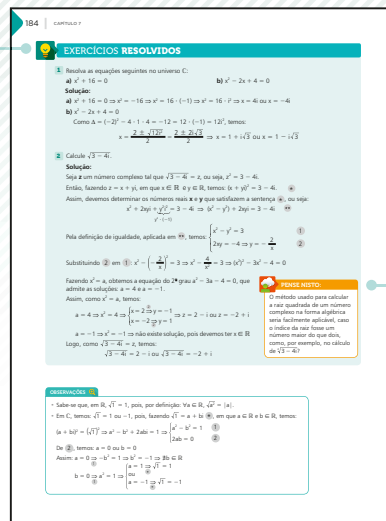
184 CAPÍTULO 7

EXERCÍCIOS RESOLVIDOS

1 Resolva as equações seguintes no universo C:

a) $x^2 + 16 = 0$

b) $x^2 - 2x + 4 = 0$

Solução:

a) $x^2 + 16 = 0 \Rightarrow x^2 = -16 \Rightarrow x^2 = 16 \cdot (-1) \Rightarrow x^2 = 16 \cdot i^2 \Rightarrow x = 4i$ ou $x = -4i$

b) $x^2 - 2x + 4 = 0$

Como $\Delta = (-2)^2 - 4 \cdot 1 \cdot 4 = -12 = 12 \cdot (-1) = 12i^2$, temos:

$x = \frac{2 \pm \sqrt{12i^2}}{2} = \frac{2 \pm 2i\sqrt{3}}{2} \Rightarrow x = 1 + i\sqrt{3}$ ou $x = 1 - i\sqrt{3}$

2 Calcule $\sqrt{3 - 4i}$.

Solução:

Seja z um número complexo tal que $\sqrt{3 - 4i} = z$, ou seja, $z^2 = 3 - 4i$.

Então, fazendo $z = x + yi$, em que $x \in \mathbb{R}$ e $y \in \mathbb{R}$, temos: $(x + yi)^2 = 3 - 4i$. (*)

Assim, devemos determinar os números reais x e y que satisfazem a sentença (*), ou seja:

$x^2 + 2xyi + y^2i^2 = 3 - 4i \Rightarrow (x^2 - y^2) + 2xyi = 3 - 4i$ (**)

$y^2 \cdot (-1)$

Pela definição de igualdade, aplicada em (**), temos: $\begin{cases} x^2 - y^2 = 3 & ① \\ 2xy = -4 \Rightarrow y = -\frac{2}{x} & ② \end{cases}$

Substituindo ② em ①: $x^2 - \left(-\frac{2}{x}\right)^2 = 3 \Rightarrow x^2 - \frac{4}{x^2} = 3 \Rightarrow (x^2)^2 - 3x^2 - 4 = 0$

Fazendo $x^2 = a$, obtemos a equação do 2º grau $a^2 - 3a - 4 = 0$, que admite as soluções: $a = 4$ e $a = -1$.

Assim, como $x^2 = a$, temos:

$a = 4 \Rightarrow x^2 = 4 \Rightarrow \begin{cases} x = 2 \overset{②}{\Rightarrow} y = -1 \Rightarrow z = 2 - i \text{ ou } z = -2 + i \\ x = -2 \overset{②}{\Rightarrow} y = 1 \end{cases}$

$a = -1 \Rightarrow x^2 = -1 \Rightarrow$ não existe solução, pois devemos ter $x \in \mathbb{R}$

Logo, como $\sqrt{3 - 4i} = z$, temos:

$\sqrt{3 - 4i} = 2 - i$ ou $\sqrt{3 - 4i} = -2 + i$

PENSE NISTO:
O método usado para calcular a raiz quadrada de um número complexo na forma algébrica seria facilmente aplicável, caso o índice da raiz fosse um número maior do que dois, como, por exemplo, no cálculo de $\sqrt[4]{3 - 4i}$?

OBSERVAÇÕES

• Sabe-se que, em $\mathbb{R}$, $\sqrt{1} = 1$, pois, por definição: $\forall a \in \mathbb{R}$, $\sqrt{a^2} = |a|$.

• Em C, temos: $\sqrt{1} = 1$ ou $-1$, pois, fazendo $\sqrt{1} = a + bi$ (*), em que $a \in \mathbb{R}$ e $b \in \mathbb{R}$, temos:

$(a + bi)^2 = (\sqrt{1})^2 \Rightarrow a^2 - b^2 + 2abi = 1 \Rightarrow \begin{cases} a^2 - b^2 = 1 & ① \\ 2ab = 0 & ② \end{cases}$

De ②, temos: $a = 0$ ou $b = 0$

Assim: $a = 0 \overset{①}{\Rightarrow} -b^2 = 1 \Rightarrow b^2 = -1 \Rightarrow \nexists b \in \mathbb{R}$

$b = 0 \overset{①}{\Rightarrow} a^2 = 1 \Rightarrow \begin{cases} a = 1 \overset{(*)}{\Rightarrow} \sqrt{1} = 1 \\ \text{ou} \\ a = -1 \overset{(*)}{\Rightarrow} \sqrt{1} = -1 \end{cases}$